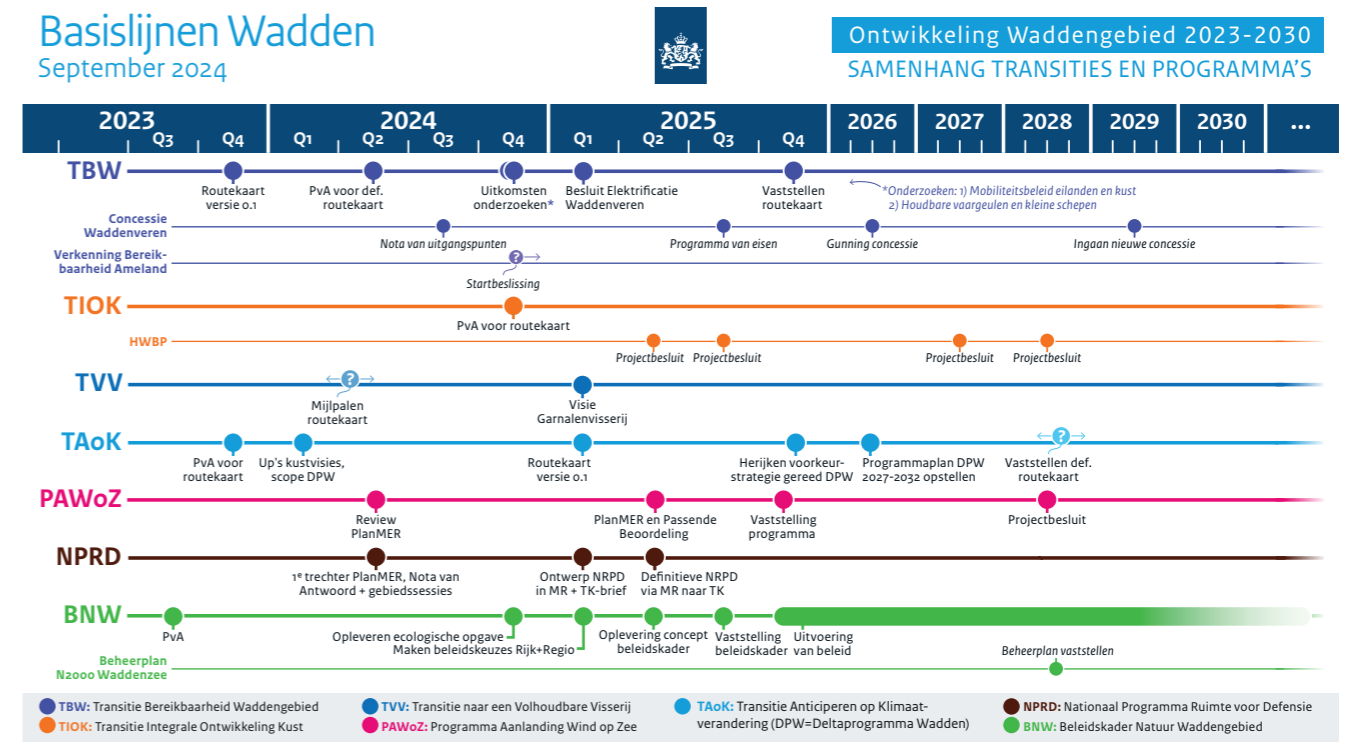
Basislijnen Wadden
September 2024

Ontwikkeling Waddengebied 2023-2030
SAMENHANG TRANSITIES EN PROGRAMMA'S

| 2023 | | 2024 | | | | 2025 | | | | 2026 | 2027 | 2028 | 2029 | 2030 | ... |
|---|---|---|---|---|---|---|---|---|---|---|---|---|---|---|---|
| Q3 | Q4 | Q1 | Q2 | Q3 | Q4 | Q1 | Q2 | Q3 | Q4 | | | | | | |

TBW
Routekaart versie 0.1
PvA voor def. routekaart
Uitkomsten onderzoeken*
Besluit Elektrificatie Waddenveren
Vaststellen routekaart
*Onderzoeken: 1) Mobiliteitsbeleid eilanden en kust
2) Houdbare vaargeulen en kleine schepen

Concessie Waddenveren
Nota van uitgangspunten
Programma van eisen
Gunning concessie
Ingaan nieuwe concessie

Verkenning Bereikbaarheid Ameland
?
Startbeslissing

TIOK
PvA voor routekaart

HWBP
Projectbesluit
Projectbesluit
Projectbesluit
Projectbesluit

TVV
?
Mijlpalen routekaart
Visie Garnalenvisserij

TAoK
PvA voor routekaart
Up's kustvisies, scope DPW
Routekaart versie 0.1
Herijken voorkeurstrategie gereed DPW
Programmaplan DPW 2027-2032 opstellen
?
Vaststellen def. routekaart

PAWoZ
Review PlanMER
PlanMER en Passende Beoordeling
Vaststelling programma
Projectbesluit

NPRD
1e trechter PlanMER, Nota van Antwoord + gebiedssessies
Ontwerp NRPD in MR + TK-brief
Definitieve NRPD via MR naar TK

BNW
PvA
Opleveren ecologische opgave
Maken beleidskeuzes Rijk+Regio
Oplevering concept beleidskader
Vaststelling beleidskader
Uitvoering van beleid

Beheerplan N2000 Waddenzee
Beheerplan vaststellen

TBW: Transitie Bereikbaarheid Waddengebied
TIOK: Transitie Integrale Ontwikkeling Kust
TVV: Transitie naar een Volhoudbare Visserij
PAWoZ: Programma Aanlanding Wind op Zee
TAoK: Transitie Anticiperen op Klimaatverandering (DPW=Deltaprogramma Wadden)
NPRD: Nationaal Programma Ruimte voor Defensie
BNW: Beleidskader Natuur Waddengebied